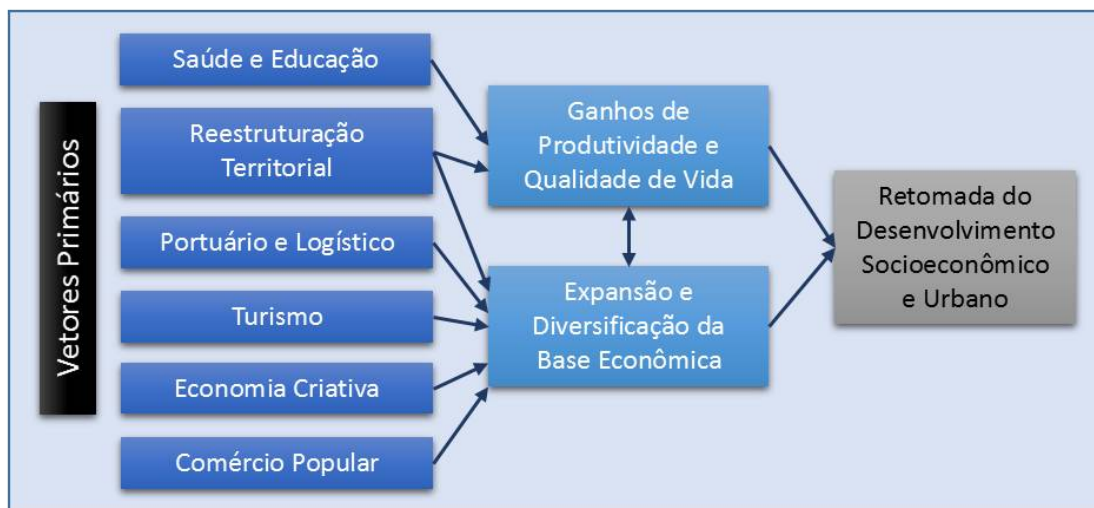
Vetores Primários

Saúde e Educação

Reestruturação Territorial

Portuário e Logístico

Turismo

Economia Criativa

Comércio Popular

Ganhos de Produtividade e Qualidade de Vida

Expansão e Diversificação da Base Econômica

Retomada do Desenvolvimento Socioeconômico e Urbano